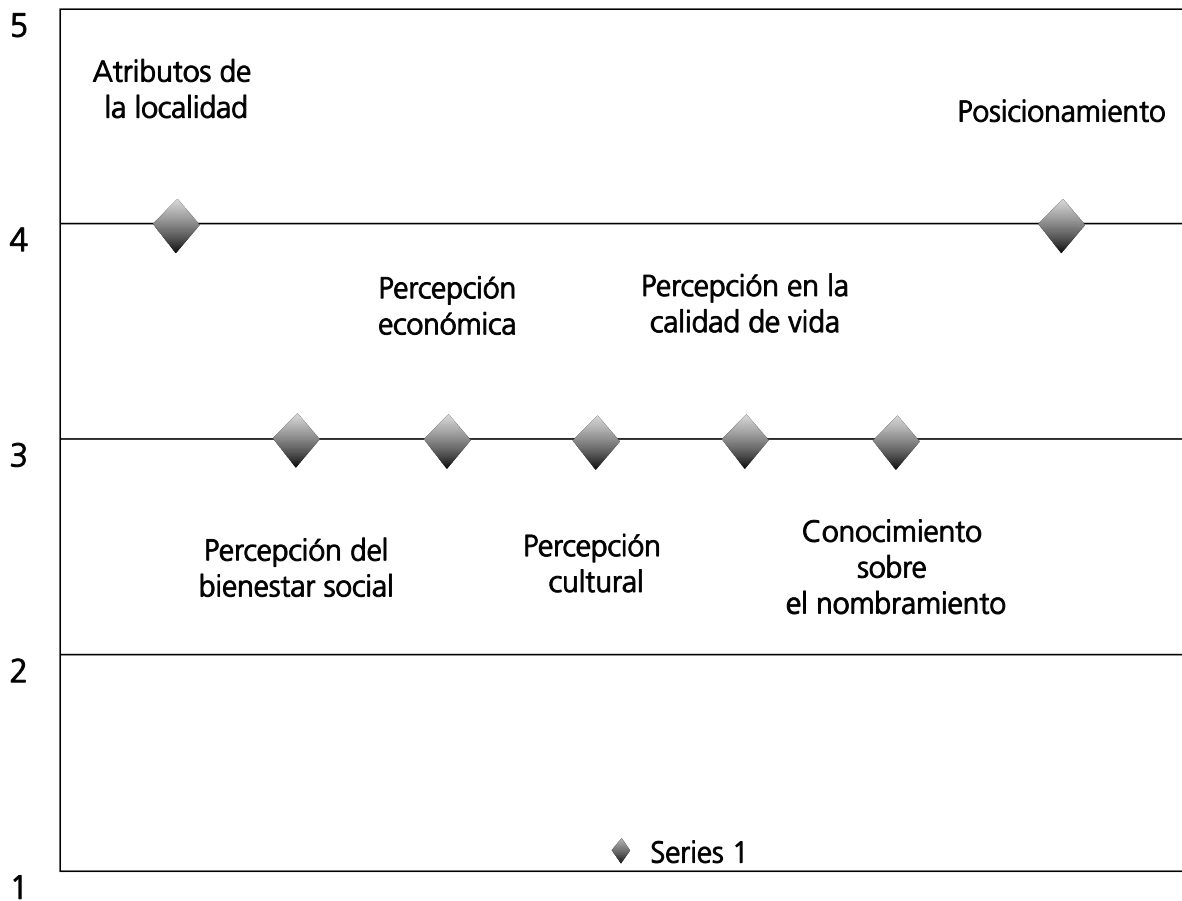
5

Atributos de la localidad

Posicionamiento

4

Percepción económica

Percepción en la calidad de vida

3

Percepción del bienestar social

Percepción cultural

Conocimiento sobre el nombramiento

2

Series 1

1